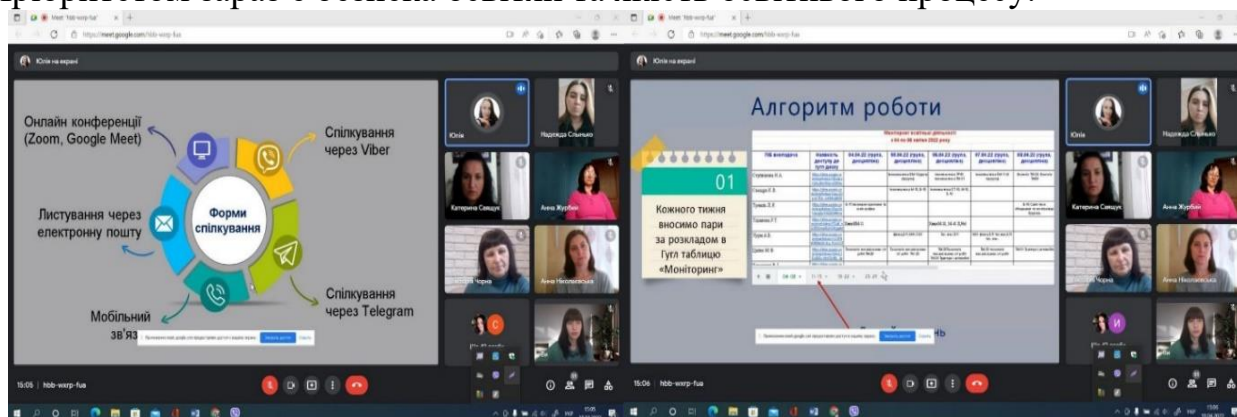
пріоритетом зараз є безпека освітян та якість освітнього процесу.

Meet: hbb-warp-fua

https://meet.google.com/hbb-warp-fua

Юлія на екрані

Онлайн конференції (Zoom, Google Meet)

Спілкування через Viber

Листування через електронну пошту

Форми спілкування

Мобільний зв'яз

Спілкування через Telegram

Юлія

Надєжда Слинько

Катерина Савщук

Анна Журбан

Чорна

Анна Неоливська

15:05 | hbb-warp-fua

Meet: hbb-warp-fua

https://meet.google.com/hbb-warp-fua

Юлія на екрані

Алгоритм роботи

Моніторинг освітньої діяльності з 04 по 08 квітня 2022 року

| ПІБ викладача | Наявність доступу до пар (посилання) | 04.04.22 (група, дисципліна) | 05.04.22 (група, дисципліна) | 06.04.22 (група, дисципліна) | 07.04.22 (група, дисципліна) | 08.04.22 (група, дисципліна) |
|---|---|---|---|---|---|---|
| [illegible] | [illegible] | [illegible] | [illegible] | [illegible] | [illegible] | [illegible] |

01

Кожного тижня вносимо пари за розкладом в Гугл таблицю «Моніторинг»

04-08 11-15 18-22 25-29

нв

Юлія

Надєжда Слинько

Катерина Савщук

Анна Журбан

Чорна

Анна Неоливська

15:06 | hbb-warp-fua